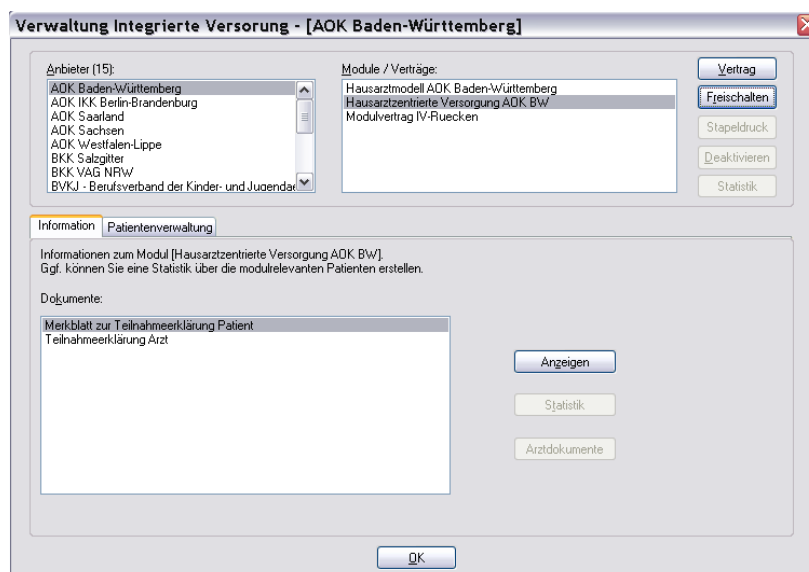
Verwaltung Integrierte Versorgung - [AOK Baden-Württemberg]

Anbieter (15):

AOK Baden-Württemberg
AOK IKK Berlin-Brandenburg
AOK Saarland
AOK Sachsen
AOK Westfalen-Lippe
BKK Salzgitter
BKK VAG NRW
BVKJ - Berufsverband der Kinder- und Jugendä

Module / Verträge:

Hausarztmodell AOK Baden-Württemberg
Hausarztzentrierte Versorgung AOK BW
Modulvertrag IV-Ruecken

Vertrag
Freischalten
Stapeldruck
Deaktivieren
Statistik

Information
Patientenverwaltung

Informationen zum Modul [Hausarztzentrierte Versorgung AOK BW].
Ggf. können Sie eine Statistik über die modulrelevanten Patienten erstellen.

Dokumente:

Merkblatt zur Teilnahmeerklärung Patient
Teilnahmeerklärung Arzt

Anzeigen
Statistik
Arztdokumente

OK